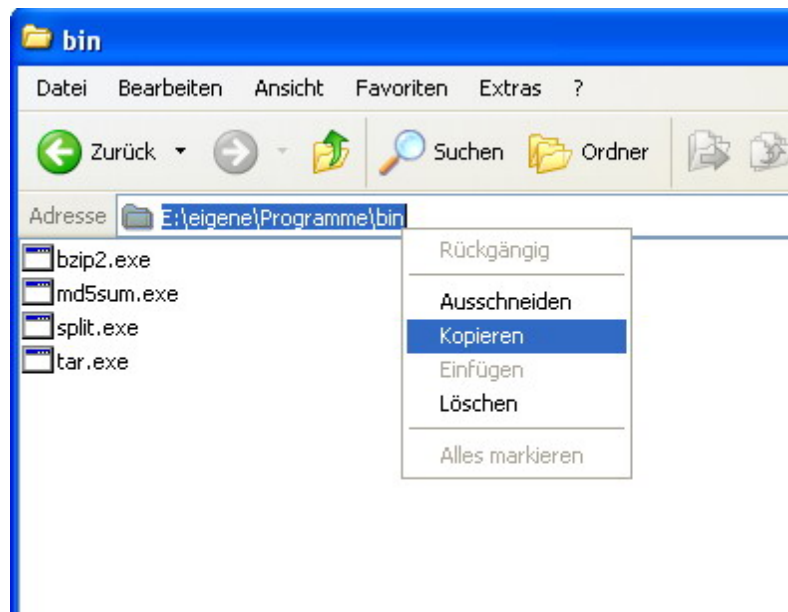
bin

Datei Bearbeiten Ansicht Favoriten Extras ?

Zurück Suchen Ordner

Adresse E:\eigene\Programme\bin

bzip2.exe
md5sum.exe
split.exe
tar.exe

Rückgängig
Ausschneiden
Kopieren
Einfügen
Löschen
Alles markieren